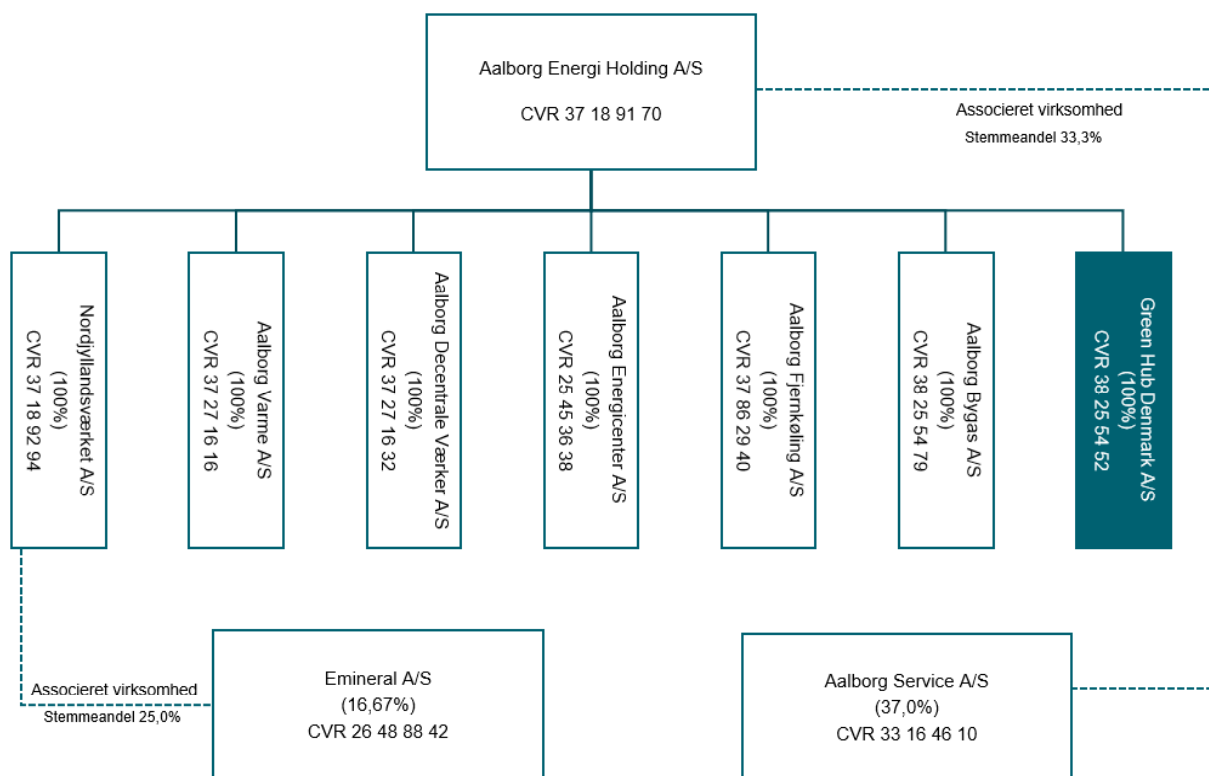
Aalborg Energi Holding A/S

CVR 37 18 91 70

Associeret virksomhed
Stemmeandel 33,3%

Nordjyllandsværket A/S
(100%)
CVR 37 18 92 94

Aalborg Varme A/S
(100%)
CVR 37 27 16 16

Aalborg Decentrale Værker A/S
(100%)
CVR 37 27 16 32

Aalborg Energicenter A/S
(100%)
CVR 25 45 36 38

Aalborg Fjernkøling A/S
(100%)
CVR 37 86 29 40

Aalborg Bygas A/S
(100%)
CVR 38 25 54 79

Green Hub Denmark A/S
(100%)
CVR 38 25 54 52

Associeret virksomhed
Stemmeandel 25,0%

Emineral A/S
(16,67%)
CVR 26 48 88 42

Aalborg Service A/S
(37,0%)
CVR 33 16 46 10